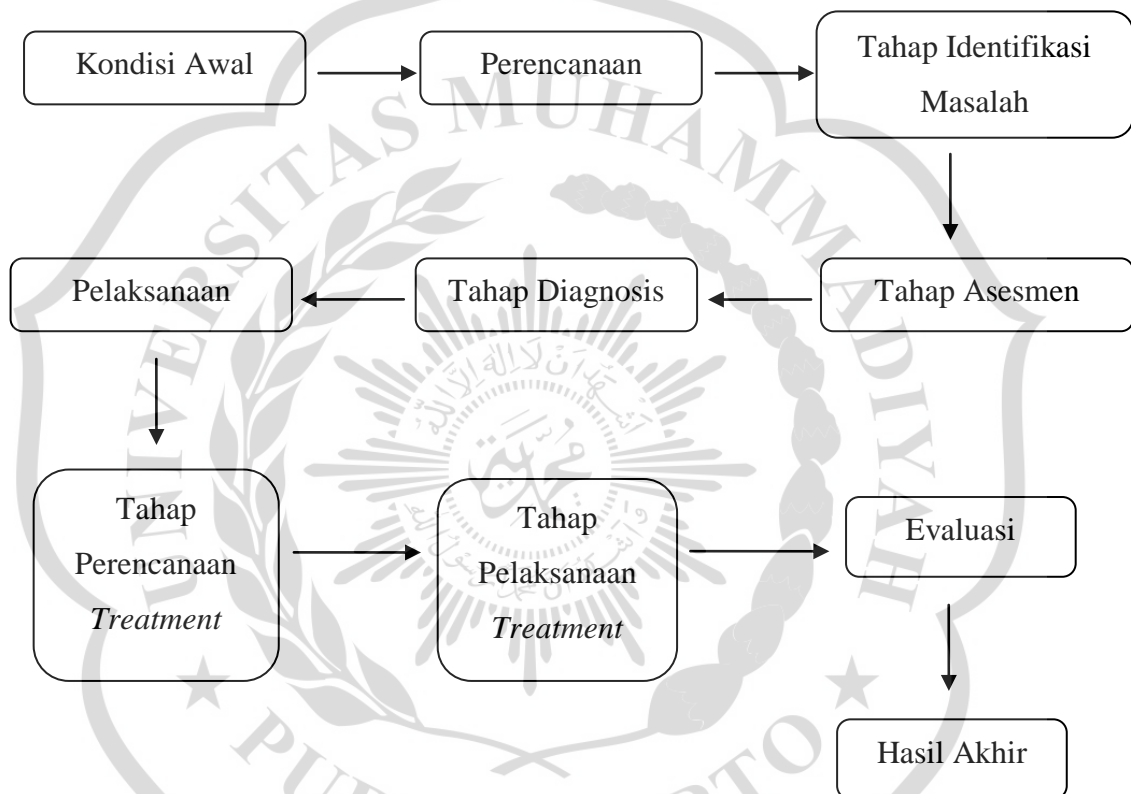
Kondisi Awal

Perencanaan

Tahap Identifikasi Masalah

Tahap Asesmen

Tahap Diagnosis

Pelaksanaan

Tahap Perencanaan *Treatment*

Tahap Pelaksanaan *Treatment*

Evaluasi

Hasil Akhir

UNIVERSITAS MUHAMMADIYAH PURWOKERTO